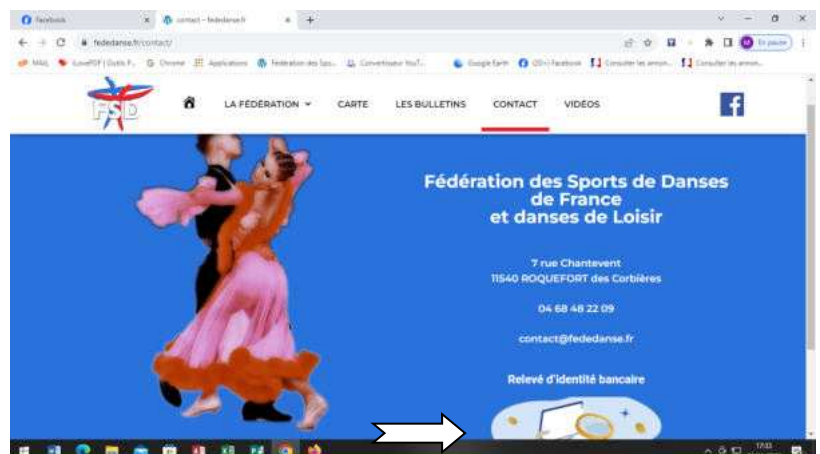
Facebook
contact – fededanse.fr
fededanse.fr/contact/
En pause
MAIL
iLovePDF | Outils P...
Chrome
Applications
Fédération des Spo...
Convertisseur YouT...
Google Earth
(20+) Facebook
Consulter les annon...
Consulter les annon...

FSD
LA FÉDÉRATION
CARTE
LES BULLETINS
CONTACT
VIDÉOS

Fédération des Sports de Danses de France et danses de Loisir

7 rue Chantevent
11540 ROQUEFORT des Corbières

04 68 48 22 09

contact@fededanse.fr

Relevé d'identité bancaire

17:33